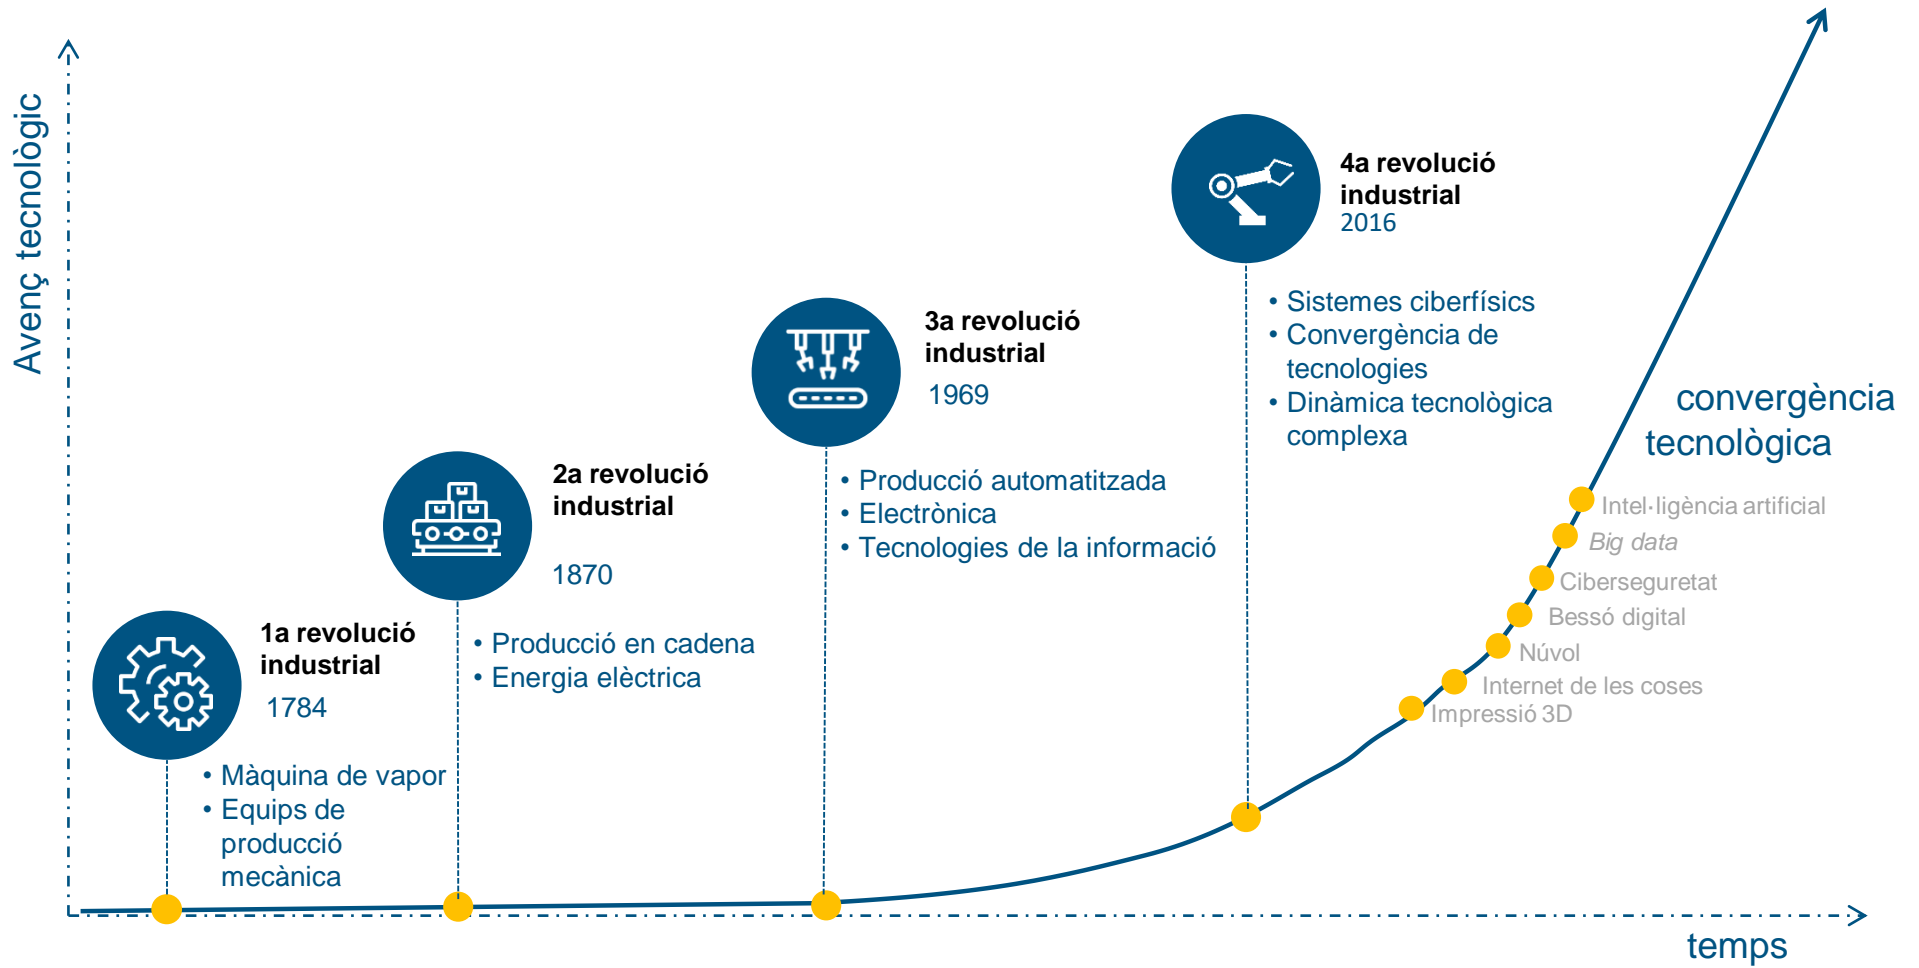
Avenç tecnològic

1a revolució industrial
1784

• Màquina de vapor
• Equips de producció mecànica

2a revolució industrial

1870

• Producció en cadena
• Energia elèctrica

3a revolució industrial
1969

• Producció automatitzada
• Electrònica
• Tecnologies de la informació

4a revolució industrial
2016

• Sistemes ciberfísics
• Convergència de tecnologies
• Dinàmica tecnològica complexa

convergència tecnològica

Intel·ligència artificial
Big data
Ciberseguretat
Bessó digital
Núvol
Internet de les coses
Impressió 3D

temps